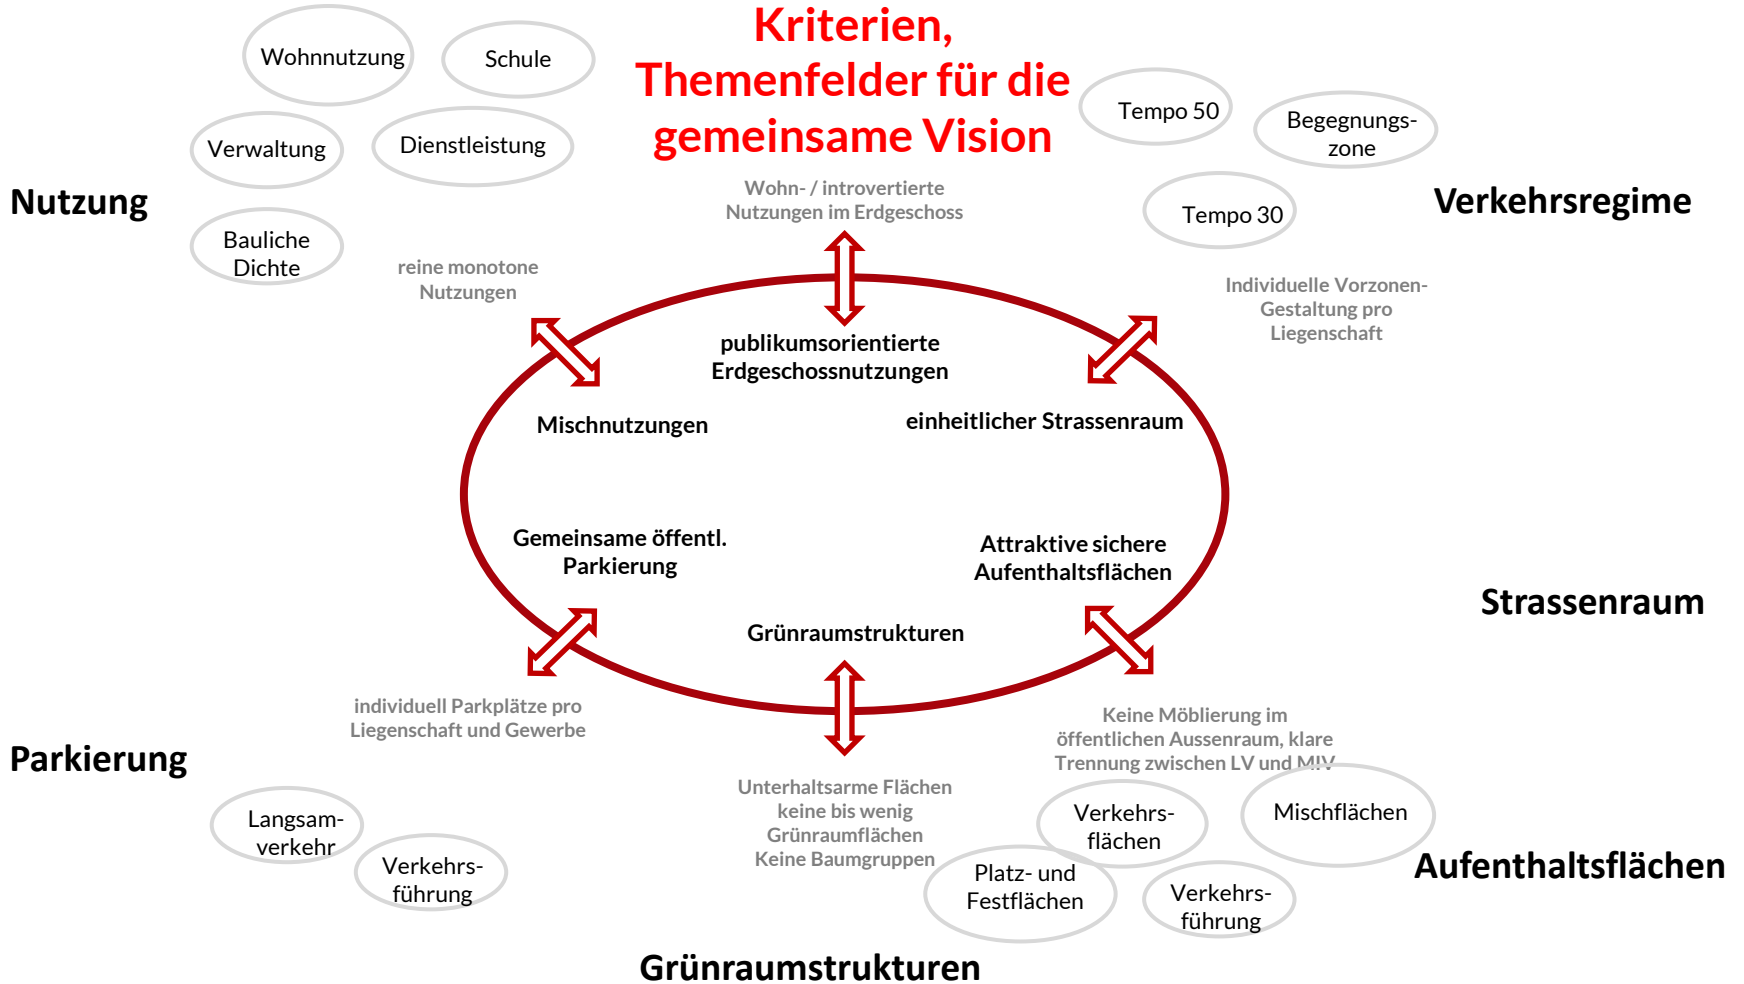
Kriterien, Themenfelder für die gemeinsame Vision

Wohnnutzung

Schule

Verwaltung

Dienstleistung

Bauliche Dichte

Nutzung

reine monotone Nutzungen

Wohn- / introvertierte Nutzungen im Erdgeschoss

Tempo 50

Begegnungs-zone

Tempo 30

Verkehrsregime

Individuelle Vorzonen-Gestaltung pro Liegenschaft

publikumsorientierte Erdgeschossnutzungen

Mischnutzungen

einheitlicher Strassenraum

Gemeinsame öffentl. Parkierung

Attraktive sichere Aufenthaltsflächen

Grünraumstrukturen

Strassenraum

individuell Parkplätze pro Liegenschaft und Gewerbe

Parkierung

Langsam-verkehr

Verkehrs-führung

Unterhaltsarme Flächen keine bis wenig Grünraumflächen Keine Baumgruppen

Keine Möblierung im öffentlichen Aussenraum, klare Trennung zwischen LV und MIV

Verkehrs-flächen

Mischflächen

Platz- und Festflächen

Verkehrs-führung

Aufenthaltsflächen

Grünraumstrukturen